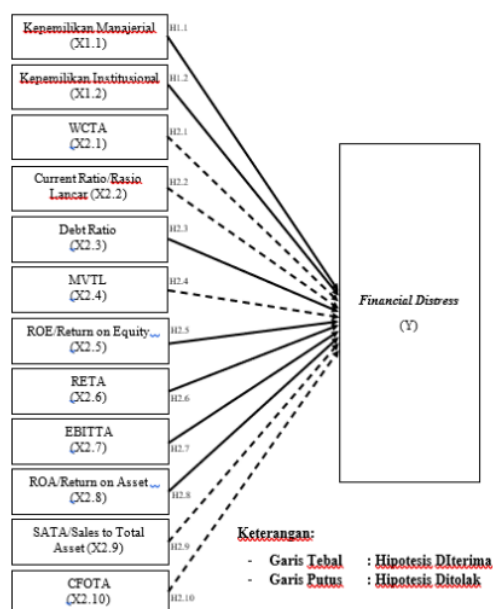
Kepemilikan Manajerial (X1.1)

H1.1

Kepemilikan Institusional (X1.2)

H1.2

WCTA (X2.1)

H2.1

Current Ratio/Rasio Lancar (X2.2)

H2.2

Debt Ratio (X2.3)

H2.3

MVTL (X2.4)

H2.4

ROE/Return on Equity (X2.5)

H2.5

RETA (X2.6)

H2.6

EBITTA (X2.7)

H2.7

ROA/Return on Asset (X2.8)

H2.8

SATA/Sales to Total Asset (X2.9)

H2.9

CFOTA (X2.10)

H2.10

*Financial Distress* (Y)

Keterangan:

- Garis Tebal : Hipotesis DIterima
- Garis Putus : Hipotesis Ditolak